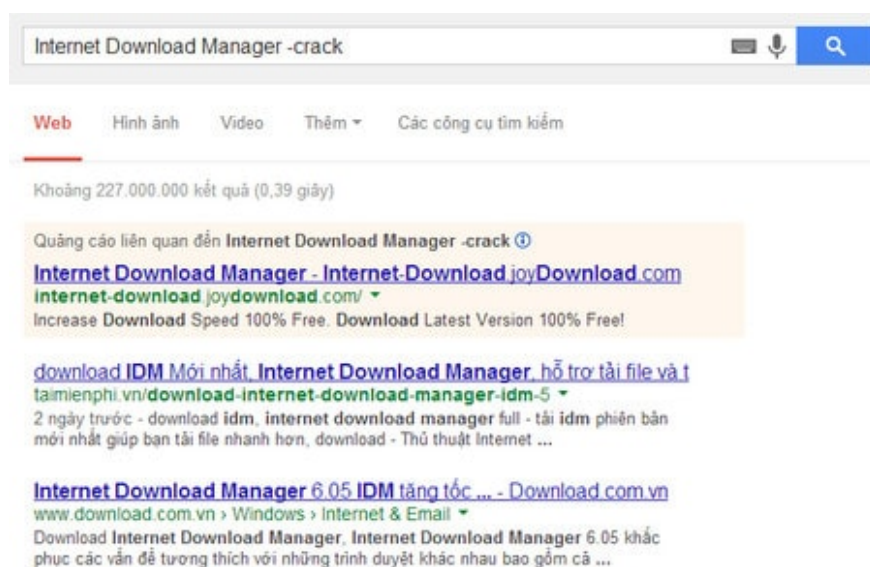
Internet Download Manager -crack

Web Hình ảnh Video Thêm Các công cụ tìm kiếm

Khoảng 227.000.000 kết quả (0,39 giây)

Quảng cáo liên quan đến Internet Download Manager -crack

Internet Download Manager - Internet-Download.joyDownload.com
internet-download.joydownload.com/
Increase Download Speed 100% Free. Download Latest Version 100% Free!

download IDM Mới nhất, Internet Download Manager, hỗ trợ tải file và t
taimienphi.vn/download-internet-download-manager-idm-5
2 ngày trước - download idm, internet download manager full - tải idm phiên bản mới nhất giúp bạn tải file nhanh hơn, download - Thủ thuật Internet ...

Internet Download Manager 6.05 IDM tăng tốc ... - Download.com.vn
www.download.com.vn › Windows › Internet & Email
Download Internet Download Manager, Internet Download Manager 6.05 khắc phục các vấn đề tương thích với những trình duyệt khác nhau bao gồm cả ...